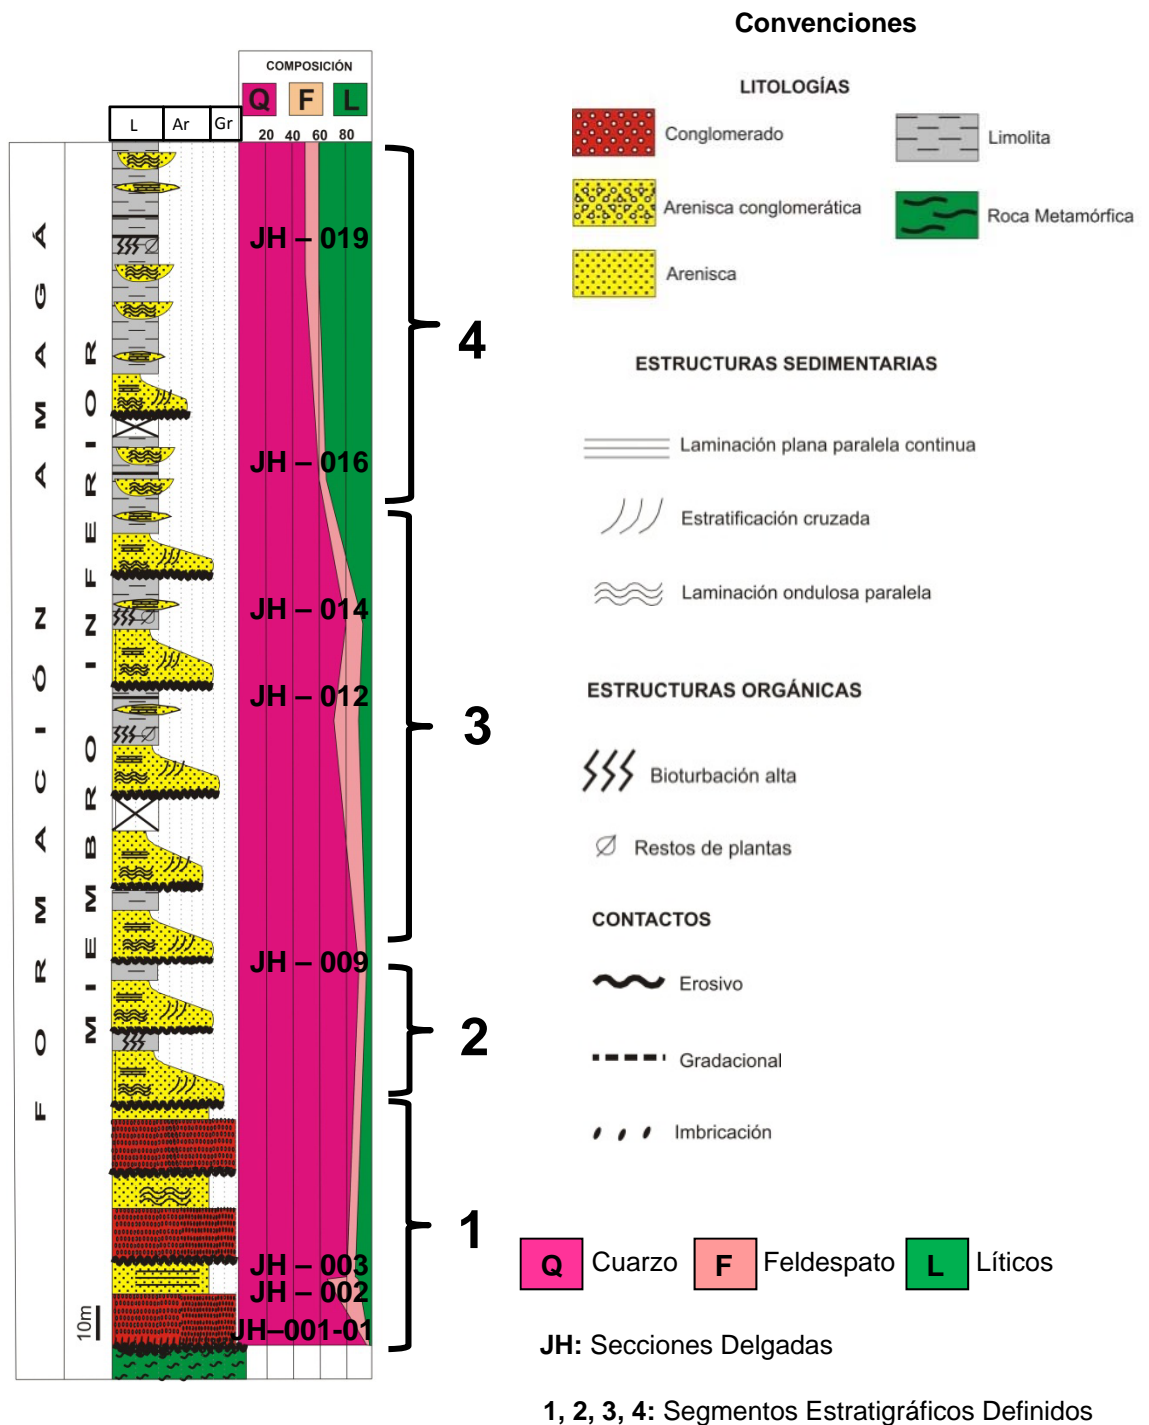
FORMACIÓN AMAGÁ

MIEMBRO INFERIOR

| L | Ar | Gr |
|---|---|---|

COMPOSICIÓN
Q F L
20 40 60 80

JH – 019
JH – 016
JH – 014
JH – 012
JH – 009
JH – 003
JH – 002
JH–001-01

10m

4
3
2
1

Convenciones

LITOLOGÍAS
Conglomerado
Limolita
Arenisca conglomerática
Roca Metamórfica
Arenisca

ESTRUCTURAS SEDIMENTARIAS
Laminación plana paralela continua
Estratificación cruzada
Laminación ondulosa paralela

ESTRUCTURAS ORGÁNICAS
Bioturbación alta
Restos de plantas

CONTACTOS
Erosivo
Gradacional
Imbricación

Q Cuarzo F Feldespato L Líticos

JH: Secciones Delgadas

1, 2, 3, 4: Segmentos Estratigráficos Definidos